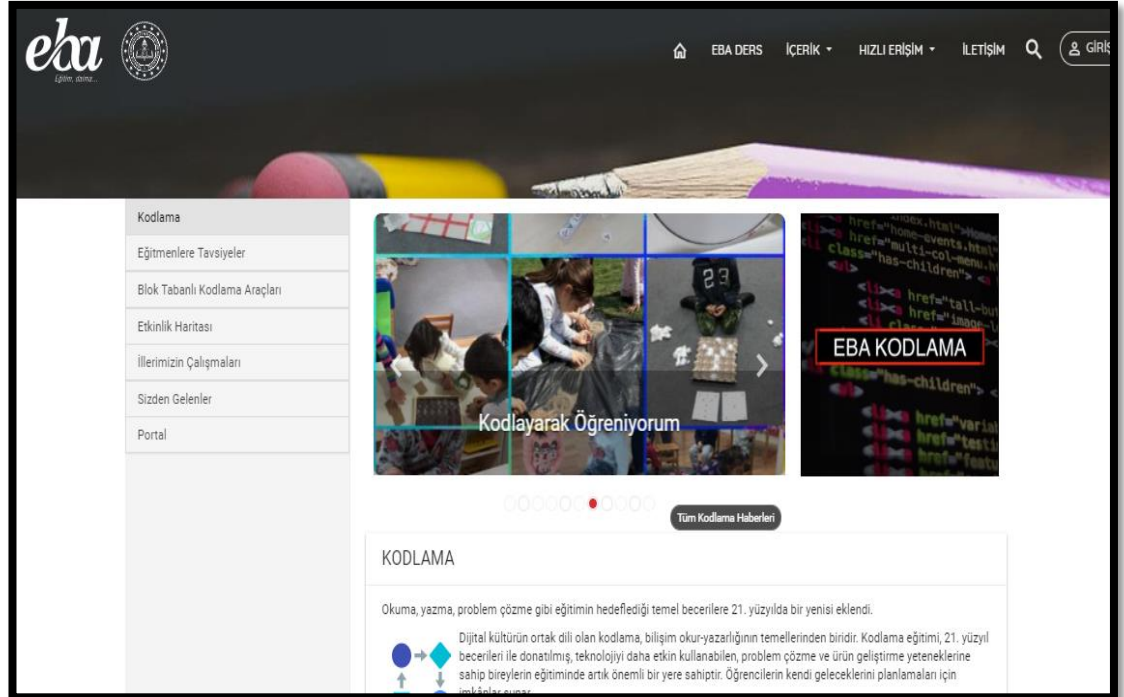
eba
Eğitim, daima...

EBA DERS İÇERİK HIZLI ERİŞİM İLETİŞİM GİRİŞ

Kodlama
Eğitmenlere Tavsiyeler
Blok Tabanlı Kodlama Araçları
Etkinlik Haritası
İllerimizin Çalışmaları
Sizden Gelenler
Portal

Kodlayarak Öğreniyorum

EBA KODLAMA

Tüm Kodlama Haberleri

KODLAMA

Okuma, yazma, problem çözme gibi eğitimin hedeflediği temel becerilere 21. yüzyılda bir yenisi eklendi.

Dijital kültürün ortak dili olan kodlama, bilişim okur-yazarlığının temellerinden biridir. Kodlama eğitimi, 21. yüzyıl becerileri ile donatılmış, teknolojiyi daha etkin kullanabilen, problem çözme ve ürün geliştirme yeteneklerine sahip bireylerin eğitiminde artık önemli bir yere sahiptir. Öğrencilerin kendi geleceklerini planlamaları için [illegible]